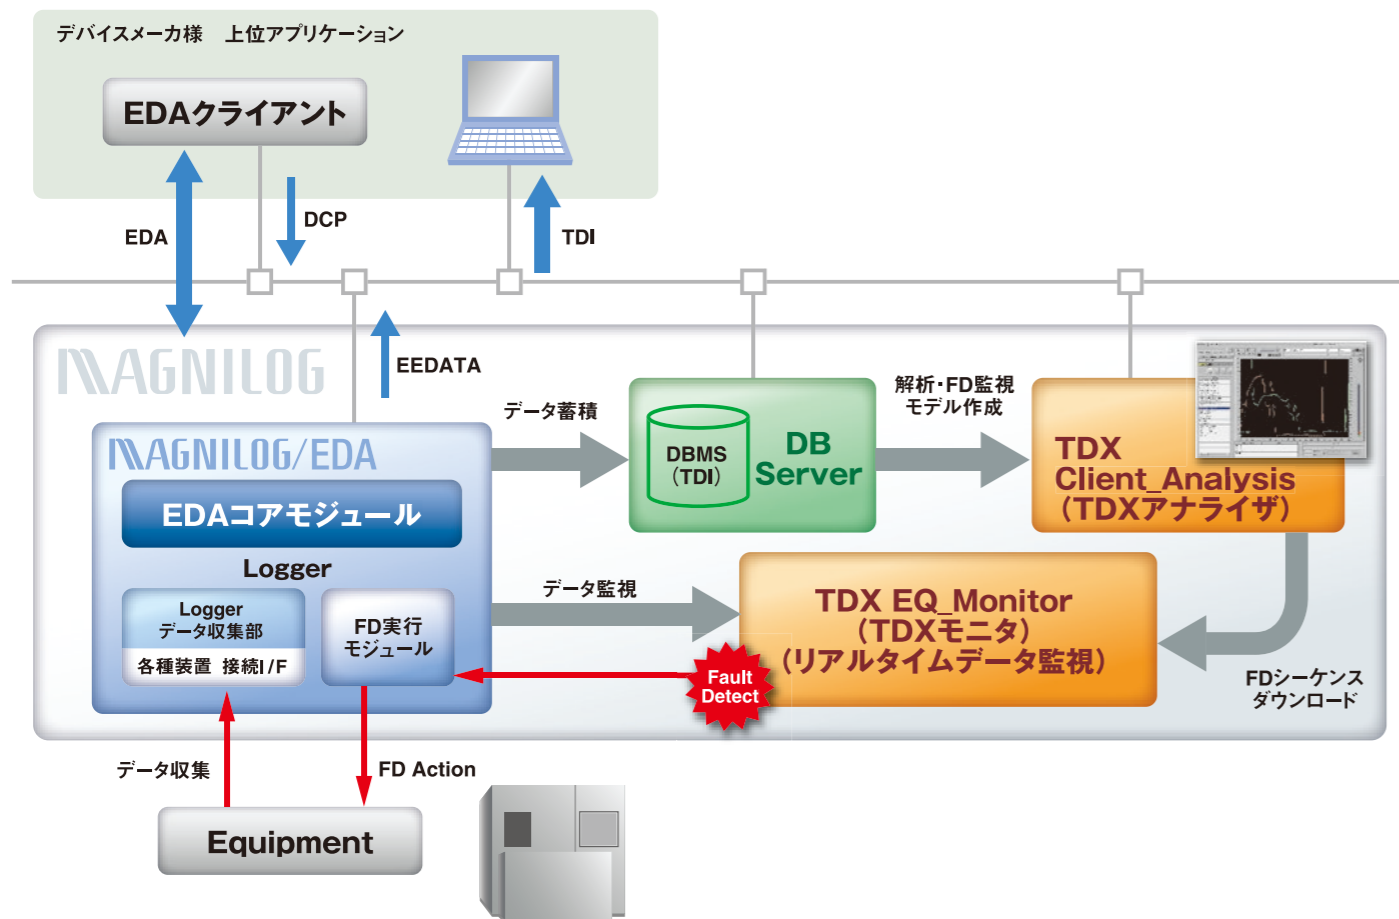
デバイスメーカ様　上位アプリケーション

EDAクライアント

EDA

DCP

TDI

MAGNILOG

EEDATA

MAGNILOG/EDA

EDAコアモジュール

Logger

Logger
データ収集部

各種装置　接続I/F

FD実行
モジュール

データ蓄積

DBMS
(TDI)

DB
Server

解析・FD監視
モデル作成

TDX
Client_Analysis
(TDXアナライザ)

データ監視

TDX EQ_Monitor
(TDXモニタ)
(リアルタイムデータ監視)

Fault
Detect

FDシーケンス
ダウンロード

データ収集

FD Action

Equipment